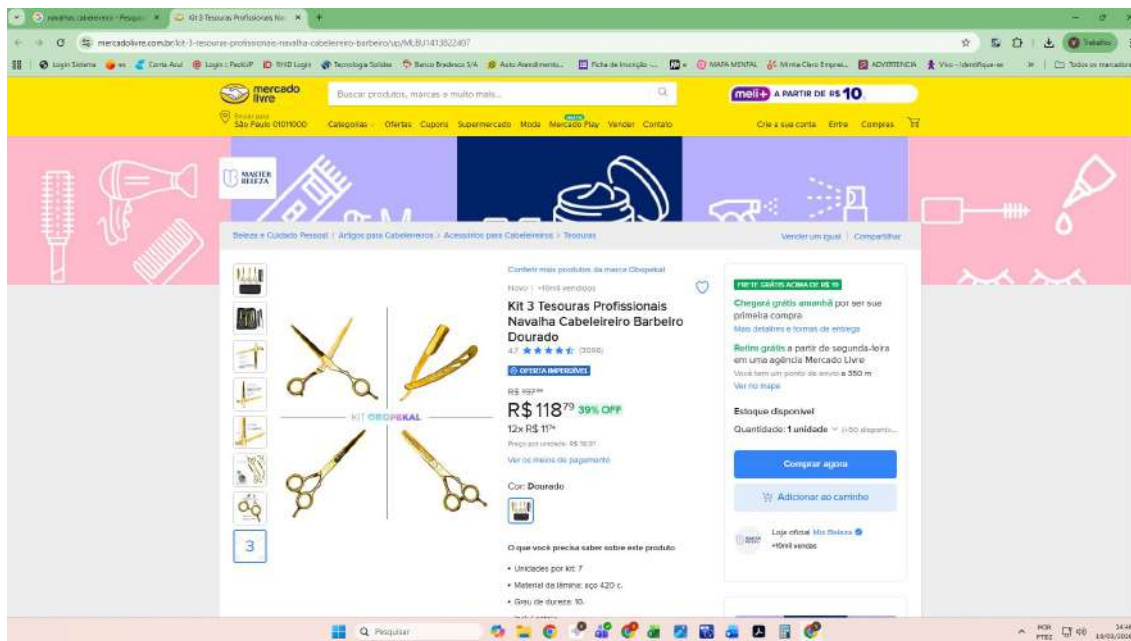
navalha cabeleireiro - Pesquis ×
Kit 3 Tesouras Profissionais Na ×
mercadolivre.com.br/kit-3-tesouras-profissionais-navalha-cabeleireiro-barbeiro/up/MLBU1413822407
Tabalho
Login Sistema
Conta Azul
Login | PactoJP
RHID Login
Tecnologia Solides
Banco Bradesco S/A
Auto Atendimento
Ficha de Inscrição
MAPA MENTAL
Minha Claro Empresa
ADVERTENCIA
Visa - Identifique-se
Todos os marcadores
mercado livre
Buscar produtos, marcas e muito mais...
meli+ A PARTIR DE R$ 10
Enviar para São Paulo 01011000
Categorias
Ofertas
Cupons
Supermercado
Moda
Mercado Play
Vender
Contato
Crie a sua conta
Entre
Compras
MASTER BELEZA
Beleza e Cuidado Pessoal > Artigos para Cabeleireiros > Acessórios para Cabeleireiros > Tesouras
Vender um igual | Compartilhar
Confira mais produtos da marca Obopekal
Novo | +10mil vendidos
Kit 3 Tesouras Profissionais Navalha Cabeleireiro Barbeiro Dourado
4.7 (3066)
OFERTA IMPERDÍVEL
R$ 197
R$ 118$^{79}$ 39% OFF
12x R$ 11$^{74}$
Preço por unidade: R$ 16,97
Ver os meios de pagamento
Cor: Dourado
KIT OBOPEKAL
3
FRETE GRÁTIS ACIMA DE R$ 19
Chegará grátis amanhã por ser sua primeira compra
Mais detalhes e formas de entrega
Retire grátis a partir de segunda-feira em uma agência Mercado Livre
Você tem um ponto de envio a 350 m
Ver no mapa
Estoque disponível
Quantidade: 1 unidade (+50 disponíveis)
Comprar agora
Adicionar ao carrinho
Loja oficial Mix Beleza
+10mil vendas
O que você precisa saber sobre este produto
• Unidades por kit: 7
• Material da lâmina: aço 420 c.
• Grau de dureza: 10.
Pesquisar
POR PTBZ
14:44
13/03/2024